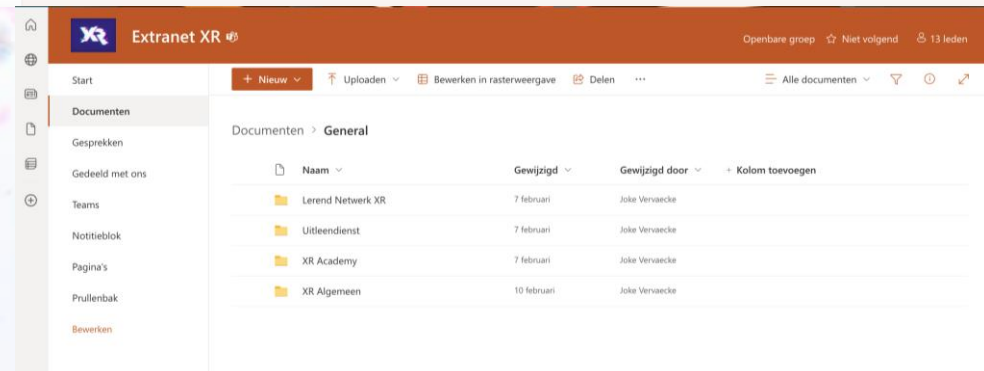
XR Extranet XR

Openbare groep ☆ Niet volgend 13 leden

Start
Documenten
Gesprekken
Gedeeld met ons
Teams
Notitieblok
Pagina's
Prullenbak
Bewerken

+ Nieuw ⌄ Uploaden ⌄ Bewerken in rasterweergave Delen ···

Alle documenten ⌄

Documenten > General

| Naam ⌄ | Gewijzigd ⌄ | Gewijzigd door ⌄ | + Kolom toevoegen |
|---|---|---|---|
| Lerend Netwerk XR | 7 februari | Joke Vervaecke | |
| Uitleendienst | 7 februari | Joke Vervaecke | |
| XR Academy | 7 februari | Joke Vervaecke | |
| XR Algemeen | 10 februari | Joke Vervaecke | |